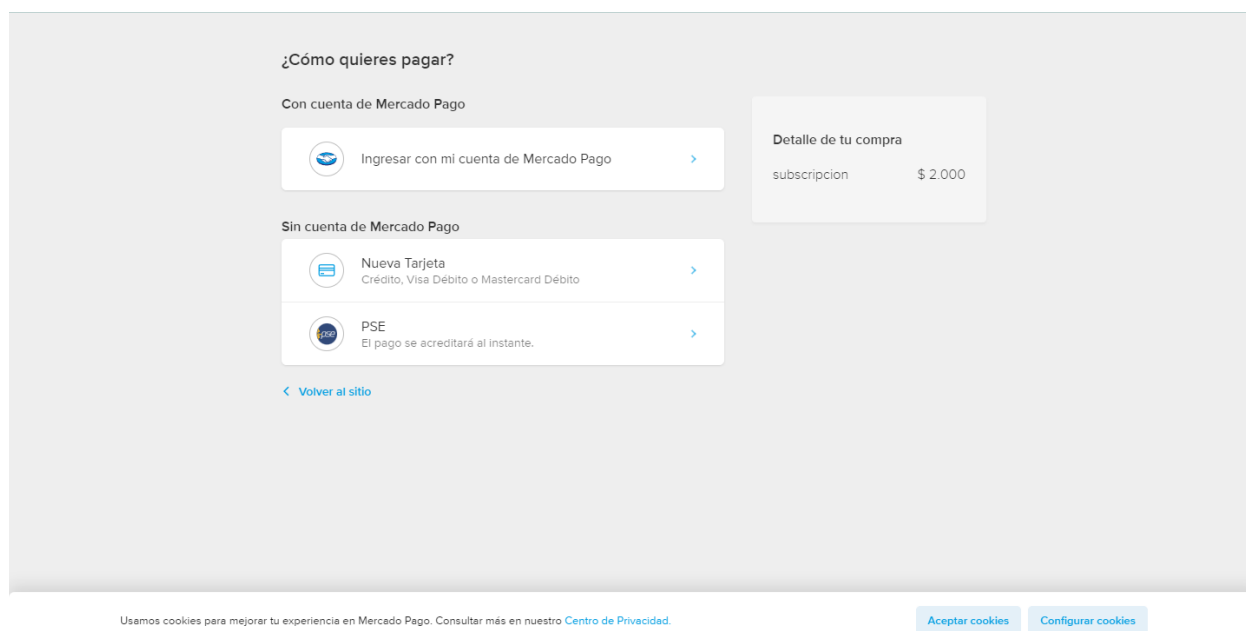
¿Cómo quieres pagar?

Con cuenta de Mercado Pago

Ingresar con mi cuenta de Mercado Pago

Sin cuenta de Mercado Pago

Nueva Tarjeta
Crédito, Visa Débito o Mastercard Débito

PSE
El pago se acreditará al instante.

Volver al sitio

Detalle de tu compra

subscripcion $ 2.000

Usamos cookies para mejorar tu experiencia en Mercado Pago. Consultar más en nuestro Centro de Privacidad.

Aceptar cookies Configurar cookies